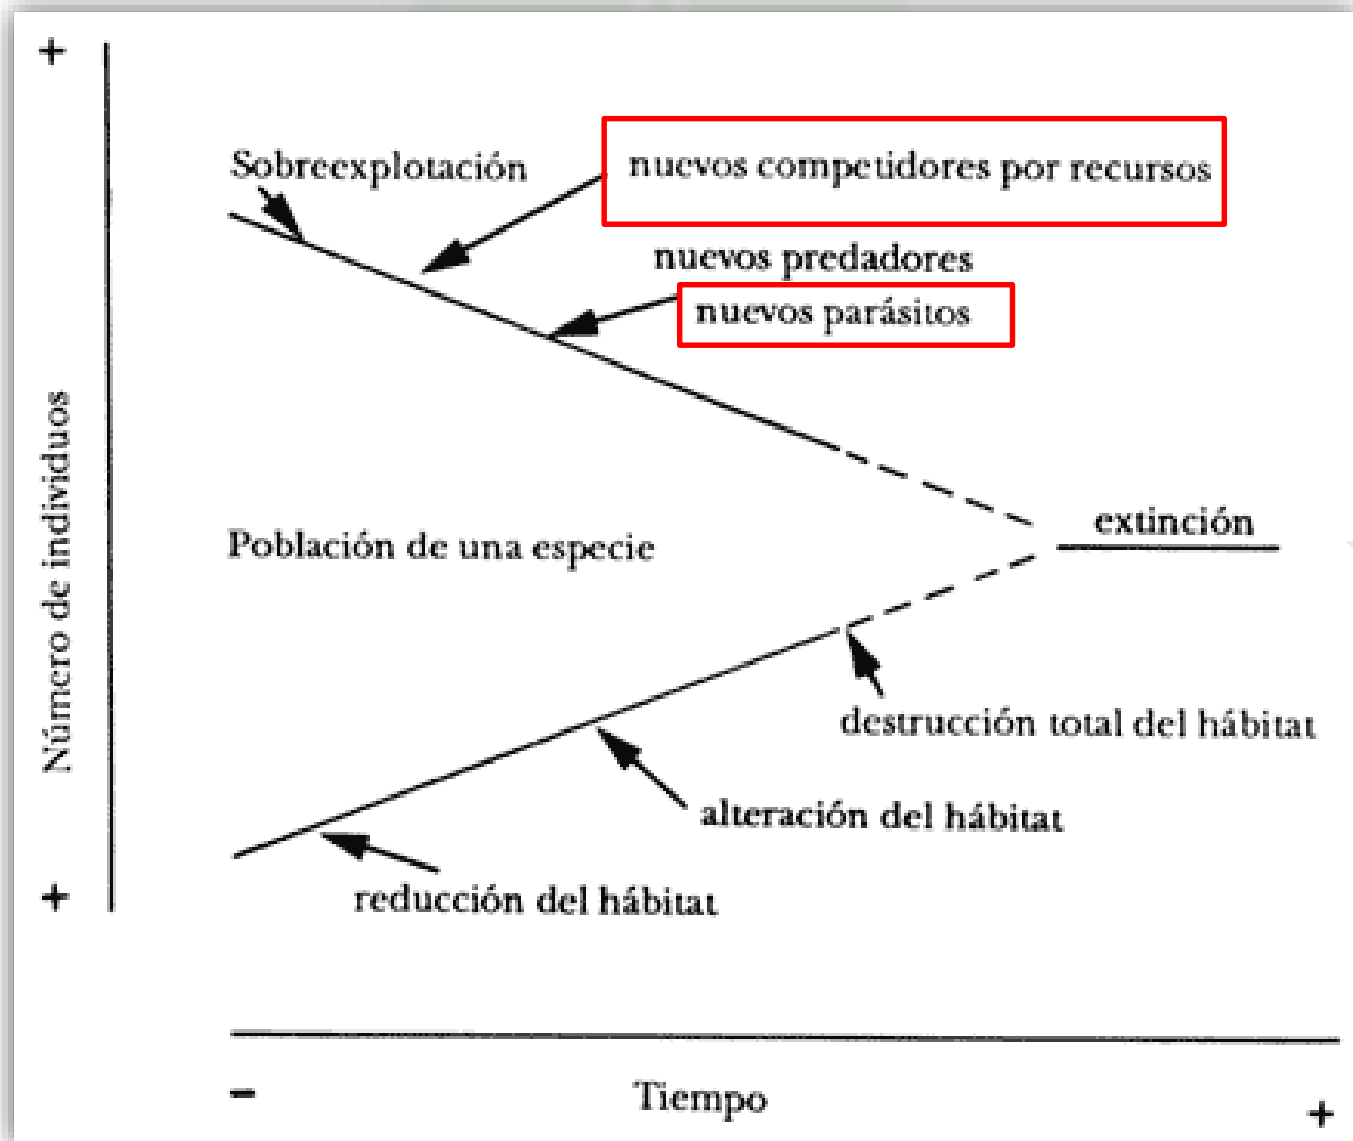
+

Número de individuos

+

Sobreexplotación

nuevos competidores por recursos

nuevos predadores

nuevos parásitos

extinción

Población de una especie

destrucción total del hábitat

alteración del hábitat

reducción del hábitat

–

Tiempo

+